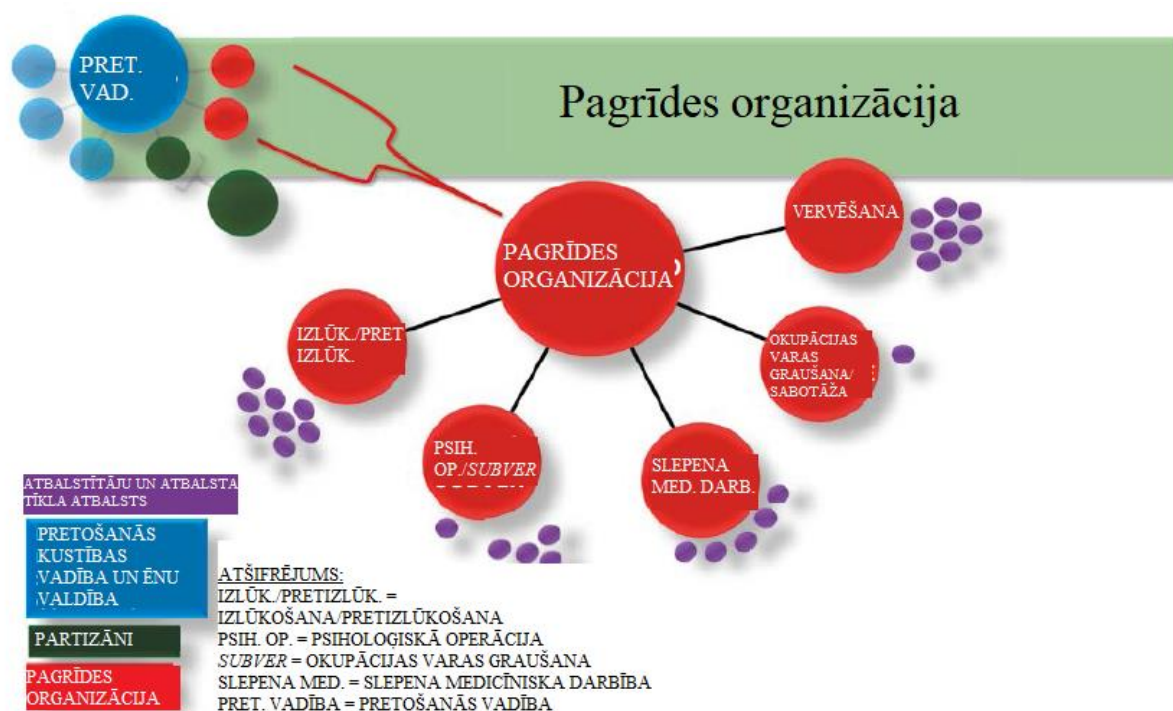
PRET. VAD.

Pagrīdes organizācija

PAGRĪDES ORGANIZĀCIJA

VERVĒŠANA

IZLŪK./PRET IZLŪK.

OKUPĀCIJAS VARAS GRAUŠANA/ SABOTĀŽA

PSIH. OP./SUBVER

SLEPENA MED. DARB.

ATBALSTĪTĀJU UN ATBALSTA TĪKLA ATBALSTS

PRETOŠANĀS KUSTĪBAS VADĪBA UN ĒNU VALDĪBA

PARTIZĀNI

PAGRĪDES ORGANIZĀCIJA

ATŠIFRĒJUMS:
IZLŪK./PRETIZLŪK. = IZLŪKOŠANA/PRETIZLŪKOŠANA
PSIH. OP. = PSIHOLOGISKĀ OPERĀCIJA
SUBVER = OKUPĀCIJAS VARAS GRAUŠANA
SLEPENA MED. = SLEPENA MEDICĪNISKA DARBĪBA
PRET. VADĪBA = PRETOŠANĀS VADĪBA